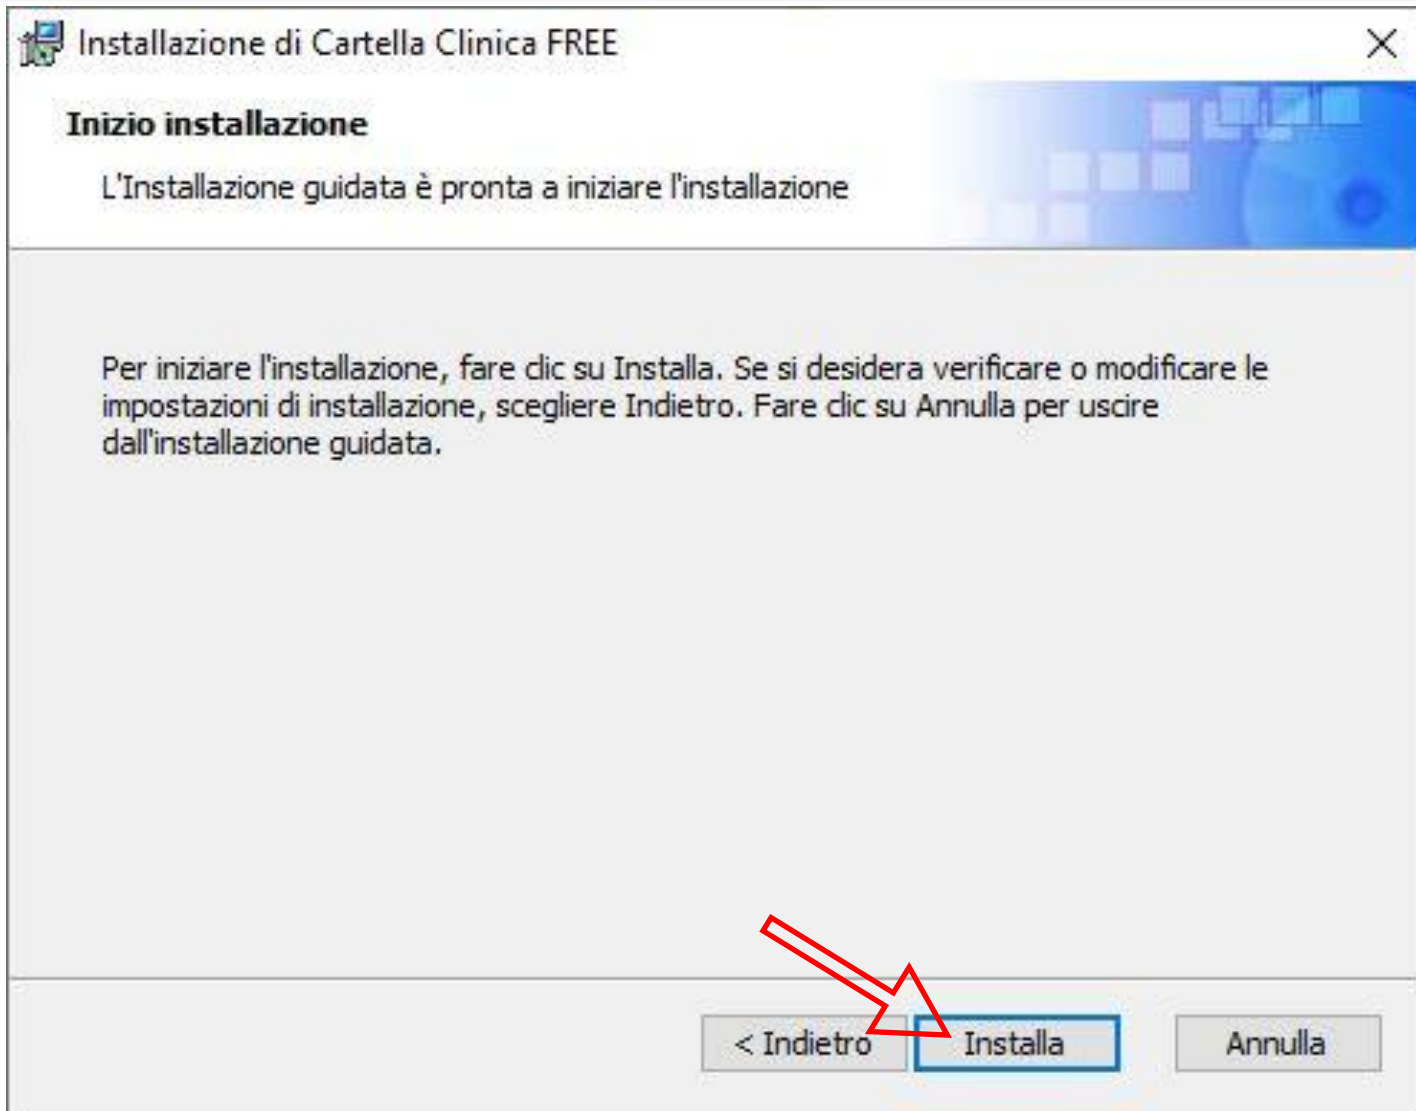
Installazione di Cartella Clinica FREE

Inizio installazione

L'Installazione guidata è pronta a iniziare l'installazione

Per iniziare l'installazione, fare clic su Installa. Se si desidera verificare o modificare le impostazioni di installazione, scegliere Indietro. Fare clic su Annulla per uscire dall'installazione guidata.

< Indietro

Installa

Annulla